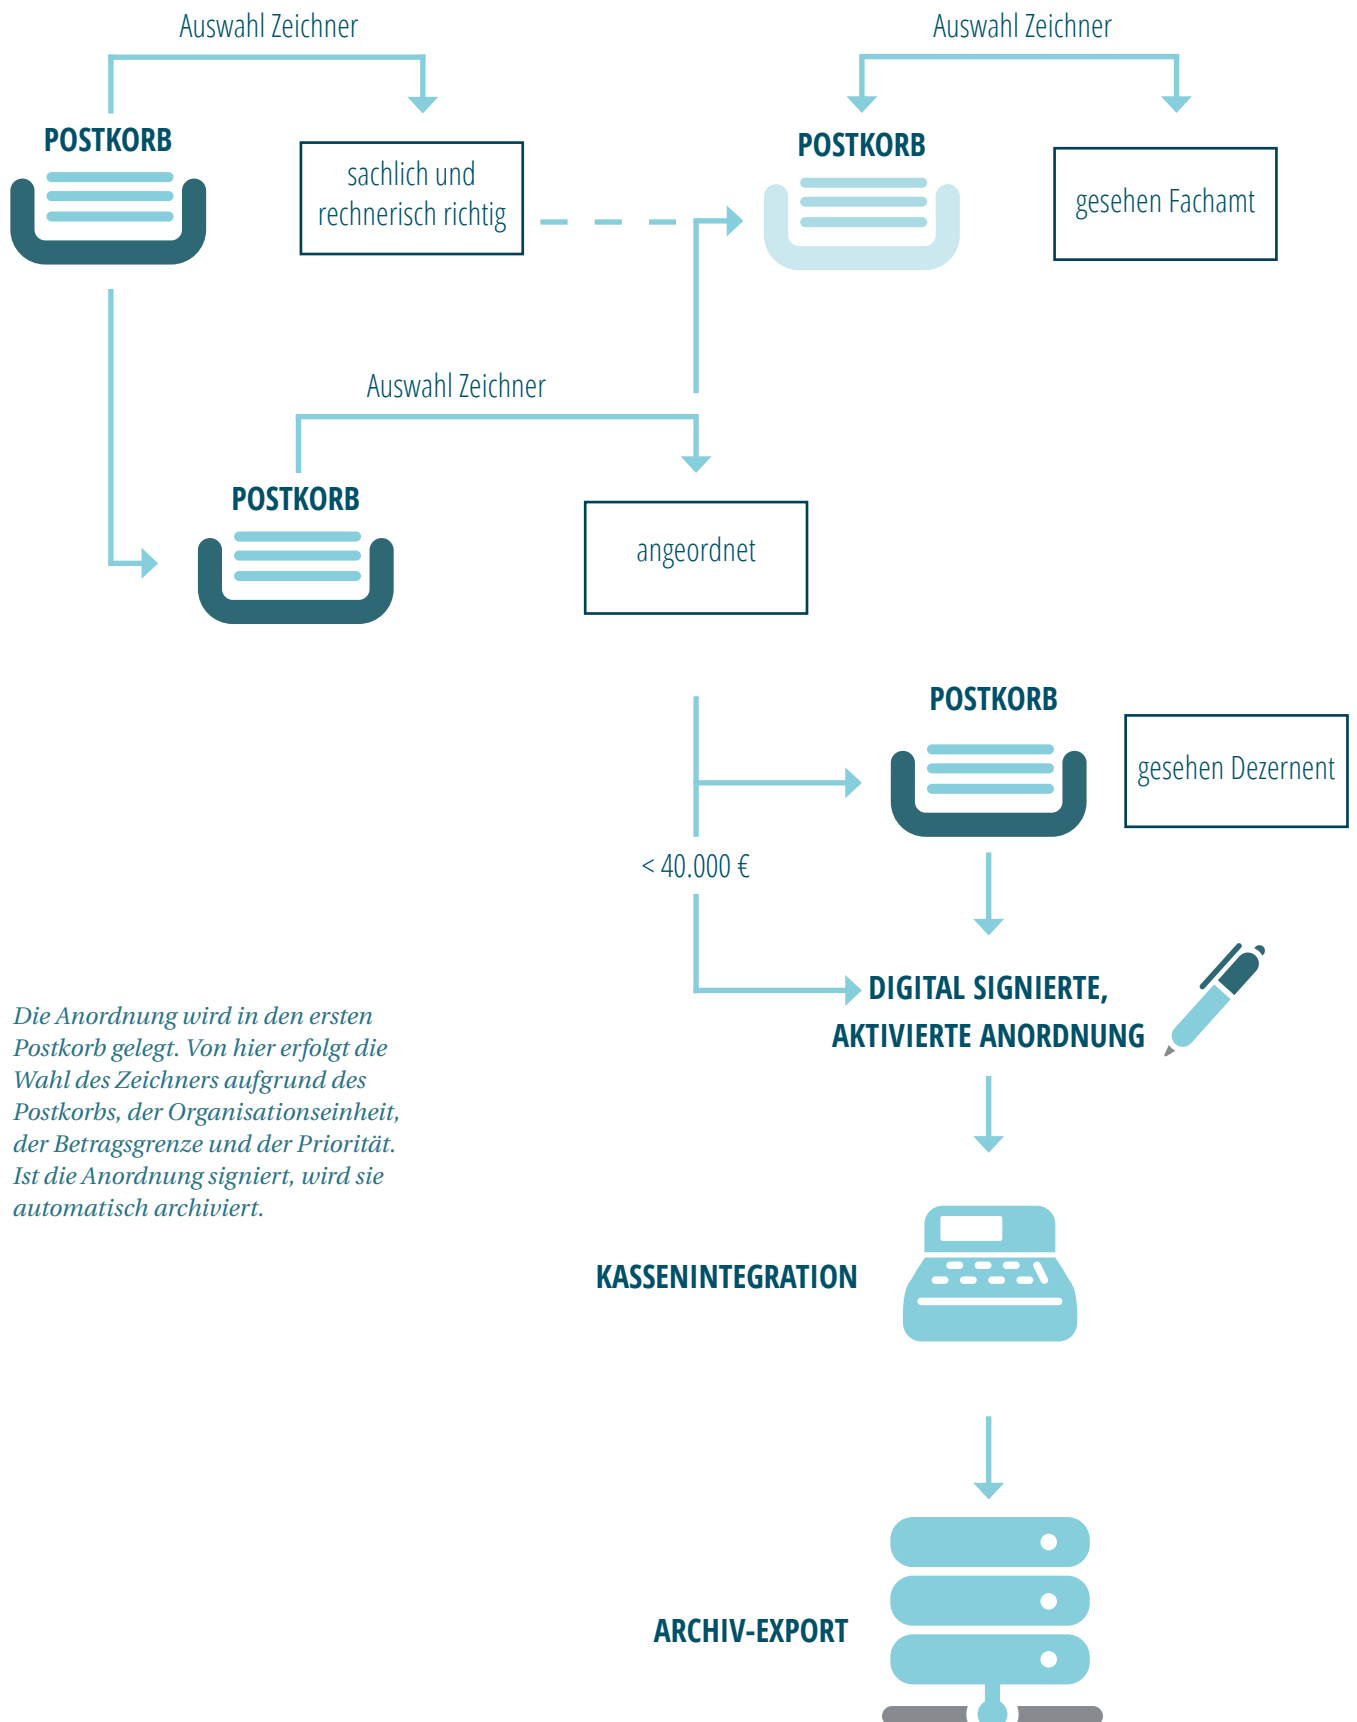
Auswahl Zeichner

POSTKORB

sachlich und rechnerisch richtig

Auswahl Zeichner

POSTKORB

gesehen Fachamt

Auswahl Zeichner

POSTKORB

angeordnet

POSTKORB

gesehen Dezernent

< 40.000 €

DIGITAL SIGNIERTE, AKTIVIERTE ANORDNUNG

Die Anordnung wird in den ersten Postkorb gelegt. Von hier erfolgt die Wahl des Zeichners aufgrund des Postkorbs, der Organisationseinheit, der Betragsgrenze und der Priorität. Ist die Anordnung signiert, wird sie automatisch archiviert.

KASSENINTEGRATION

ARCHIV-EXPORT